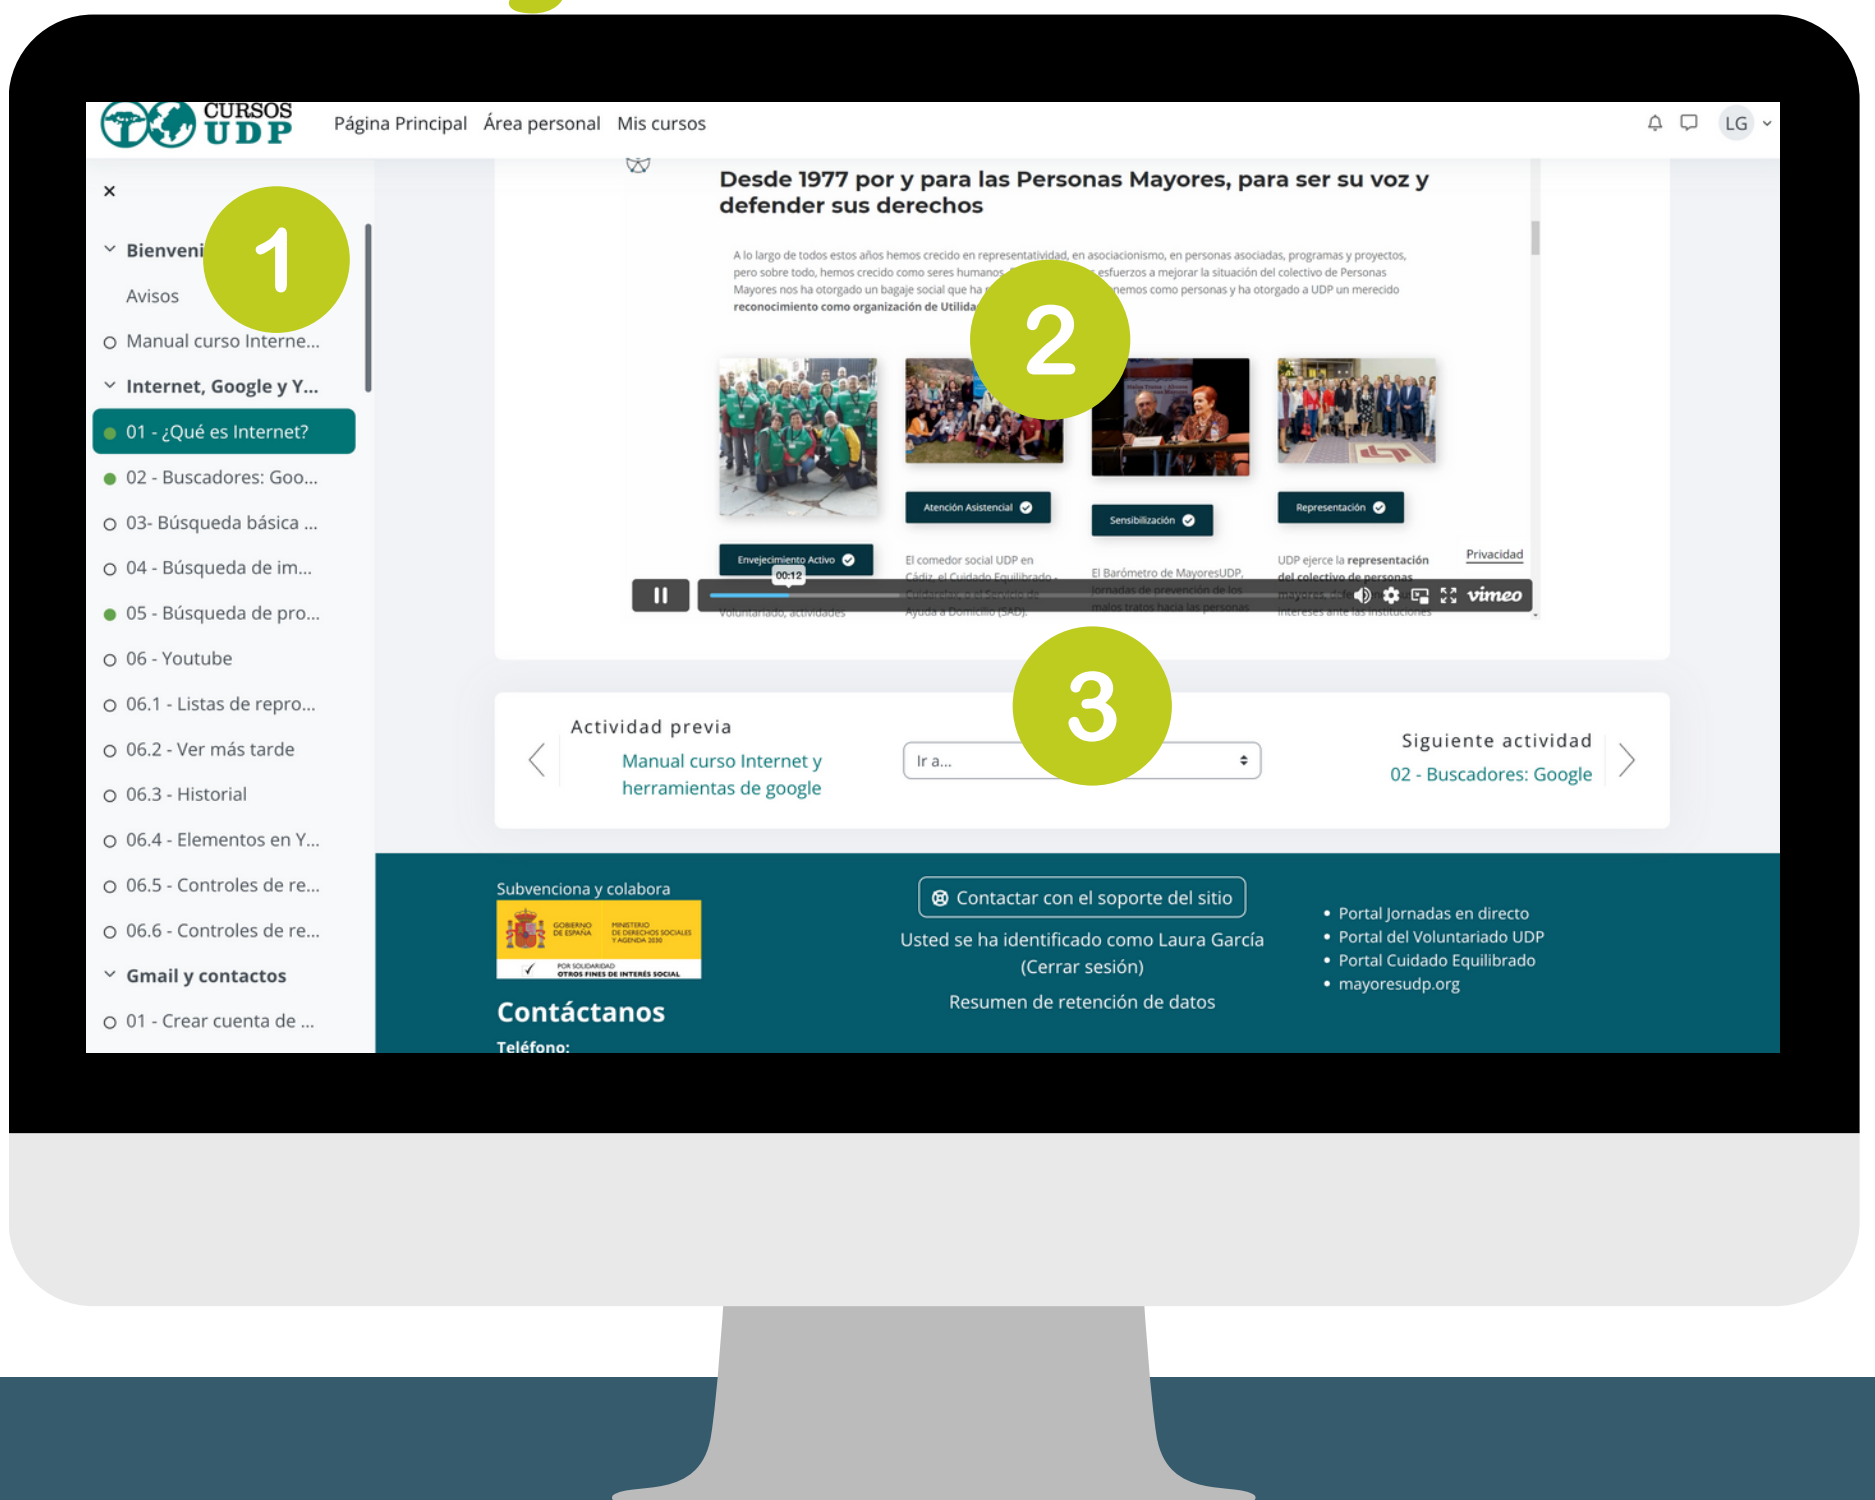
CURSOS UDP Página Principal Área personal Mis cursos

LG

×

Bienveni

1

Avisos

Manual curso Interne...

Internet, Google y Y...

01 - ¿Qué es Internet?

02 - Buscadores: Goo...

03- Búsqueda básica ...

04 - Búsqueda de im...

05 - Búsqueda de pro...

06 - Youtube

06.1 - Listas de repro...

06.2 - Ver más tarde

06.3 - Historial

06.4 - Elementos en Y...

06.5 - Controles de re...

06.6 - Controles de re...

Gmail y contactos

01 - Crear cuenta de ...

Desde 1977 por y para las Personas Mayores, para ser su voz y defender sus derechos

A lo largo de todos estos años hemos crecido en representatividad, en asociacionismo, en personas asociadas, programas y proyectos, pero sobre todo, hemos crecido como seres humanos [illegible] esfuerzos a mejorar la situación del colectivo de Personas Mayores nos ha otorgado un bagaje social que ha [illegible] nemos como personas y ha otorgado a UDP un merecido reconocimiento como organización de Utilida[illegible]

2

Atención Asistencial

Sensibilización

Representación

Envejecimiento Activo

00:12

El comedor social UDP en Cádiz, el Cuidado Equilibrado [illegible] Ayuda a Domicilio (SAD).

El Barómetro de MayoresUDP, jornadas de prevención de los malos tratos hacia las personas

UDP ejerce la representación del colectivo de personas mayores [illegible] intereses ante las instituciones

Voluntariado, actividades

Privacidad

vimeo

3

Actividad previa

Manual curso Internet y herramientas de google

Ir a...

Siguiente actividad

02 - Buscadores: Google

Subvenciona y colabora

GOBIERNO DE ESPAÑA MINISTERIO DE DERECHOS SOCIALES Y AGENDA 2030

POR SOLIDARIDAD OTROS FINES DE INTERÉS SOCIAL

Contáctanos

Teléfono:

Contactar con el soporte del sitio

Usted se ha identificado como Laura García (Cerrar sesión)

Resumen de retención de datos

• Portal Jornadas en directo
• Portal del Voluntariado UDP
• Portal Cuidado Equilibrado
• mayoresudp.org